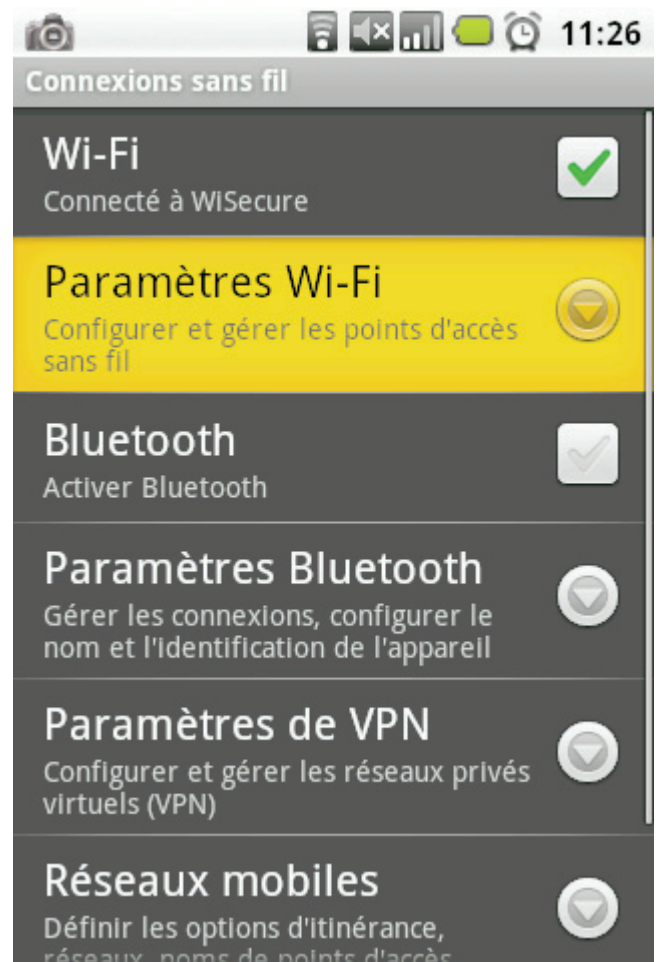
11:26

Connexions sans fil

Wi-Fi
Connecté à WiSecure

Paramètres Wi-Fi
Configurer et gérer les points d'accès sans fil

Bluetooth
Activer Bluetooth

Paramètres Bluetooth
Gérer les connexions, configurer le nom et l'identification de l'appareil

Paramètres de VPN
Configurer et gérer les réseaux privés virtuels (VPN)

Réseaux mobiles
Définir les options d'itinérance, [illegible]